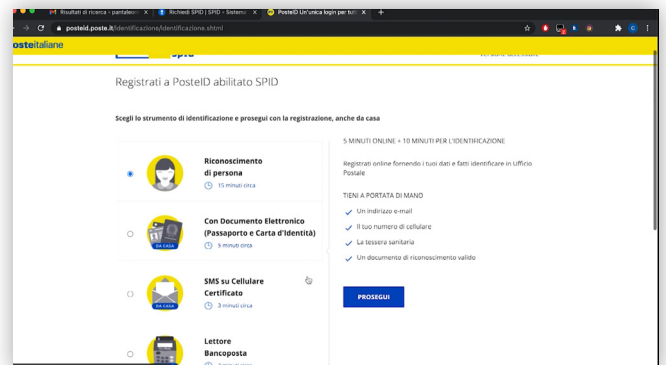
Risultati di ricerca - pantaleon
Richiedi SPID | SPID - Sistema
PosteID Un'unica login per tut

posteid.poste.it/identificazione/identificazione.shtml

posteitaliane
spid

Registrati a PosteID abilitato SPID

Scegli lo strumento di identificazione e prosegui con la registrazione, anche da casa

Riconoscimento di persona
15 minuti circa

Con Documento Elettronico (Passaporto e Carta d'Identità)
DA CASA
5 minuti circa

SMS su Cellulare Certificato
DA CASA
3 minuti circa

Lettore Bancoposta
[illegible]

5 MINUTI ONLINE + 10 MINUTI PER L'IDENTIFICAZIONE

Registrati online fornendo i tuoi dati e fatti identificare in Ufficio Postale

TIENI A PORTATA DI MANO

Un indirizzo e-mail
Il tuo numero di cellulare
La tessera sanitaria
Un documento di riconoscimento valido

PROSEGUI